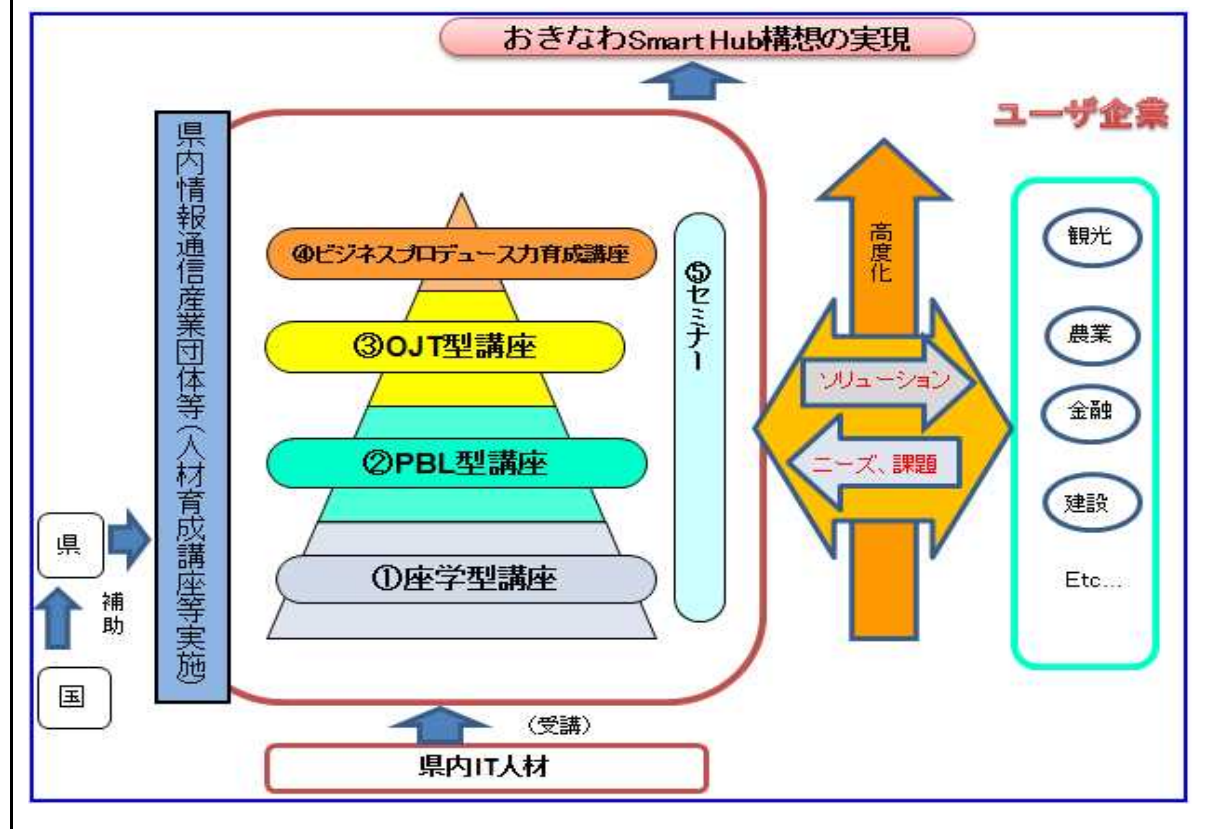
おきなわSmart Hub構想の実現

県内情報通信産業団体等（人材育成講座等実施）

④ビジネスプロデュース力育成講座

③OJT型講座

②PBL型講座

①座学型講座

⑤セミナー

ユーザ企業

高度化

ソリューション

ニーズ、課題

観光

農業

金融

建設

Etc...

県

補助

国

（受講）

県内IT人材